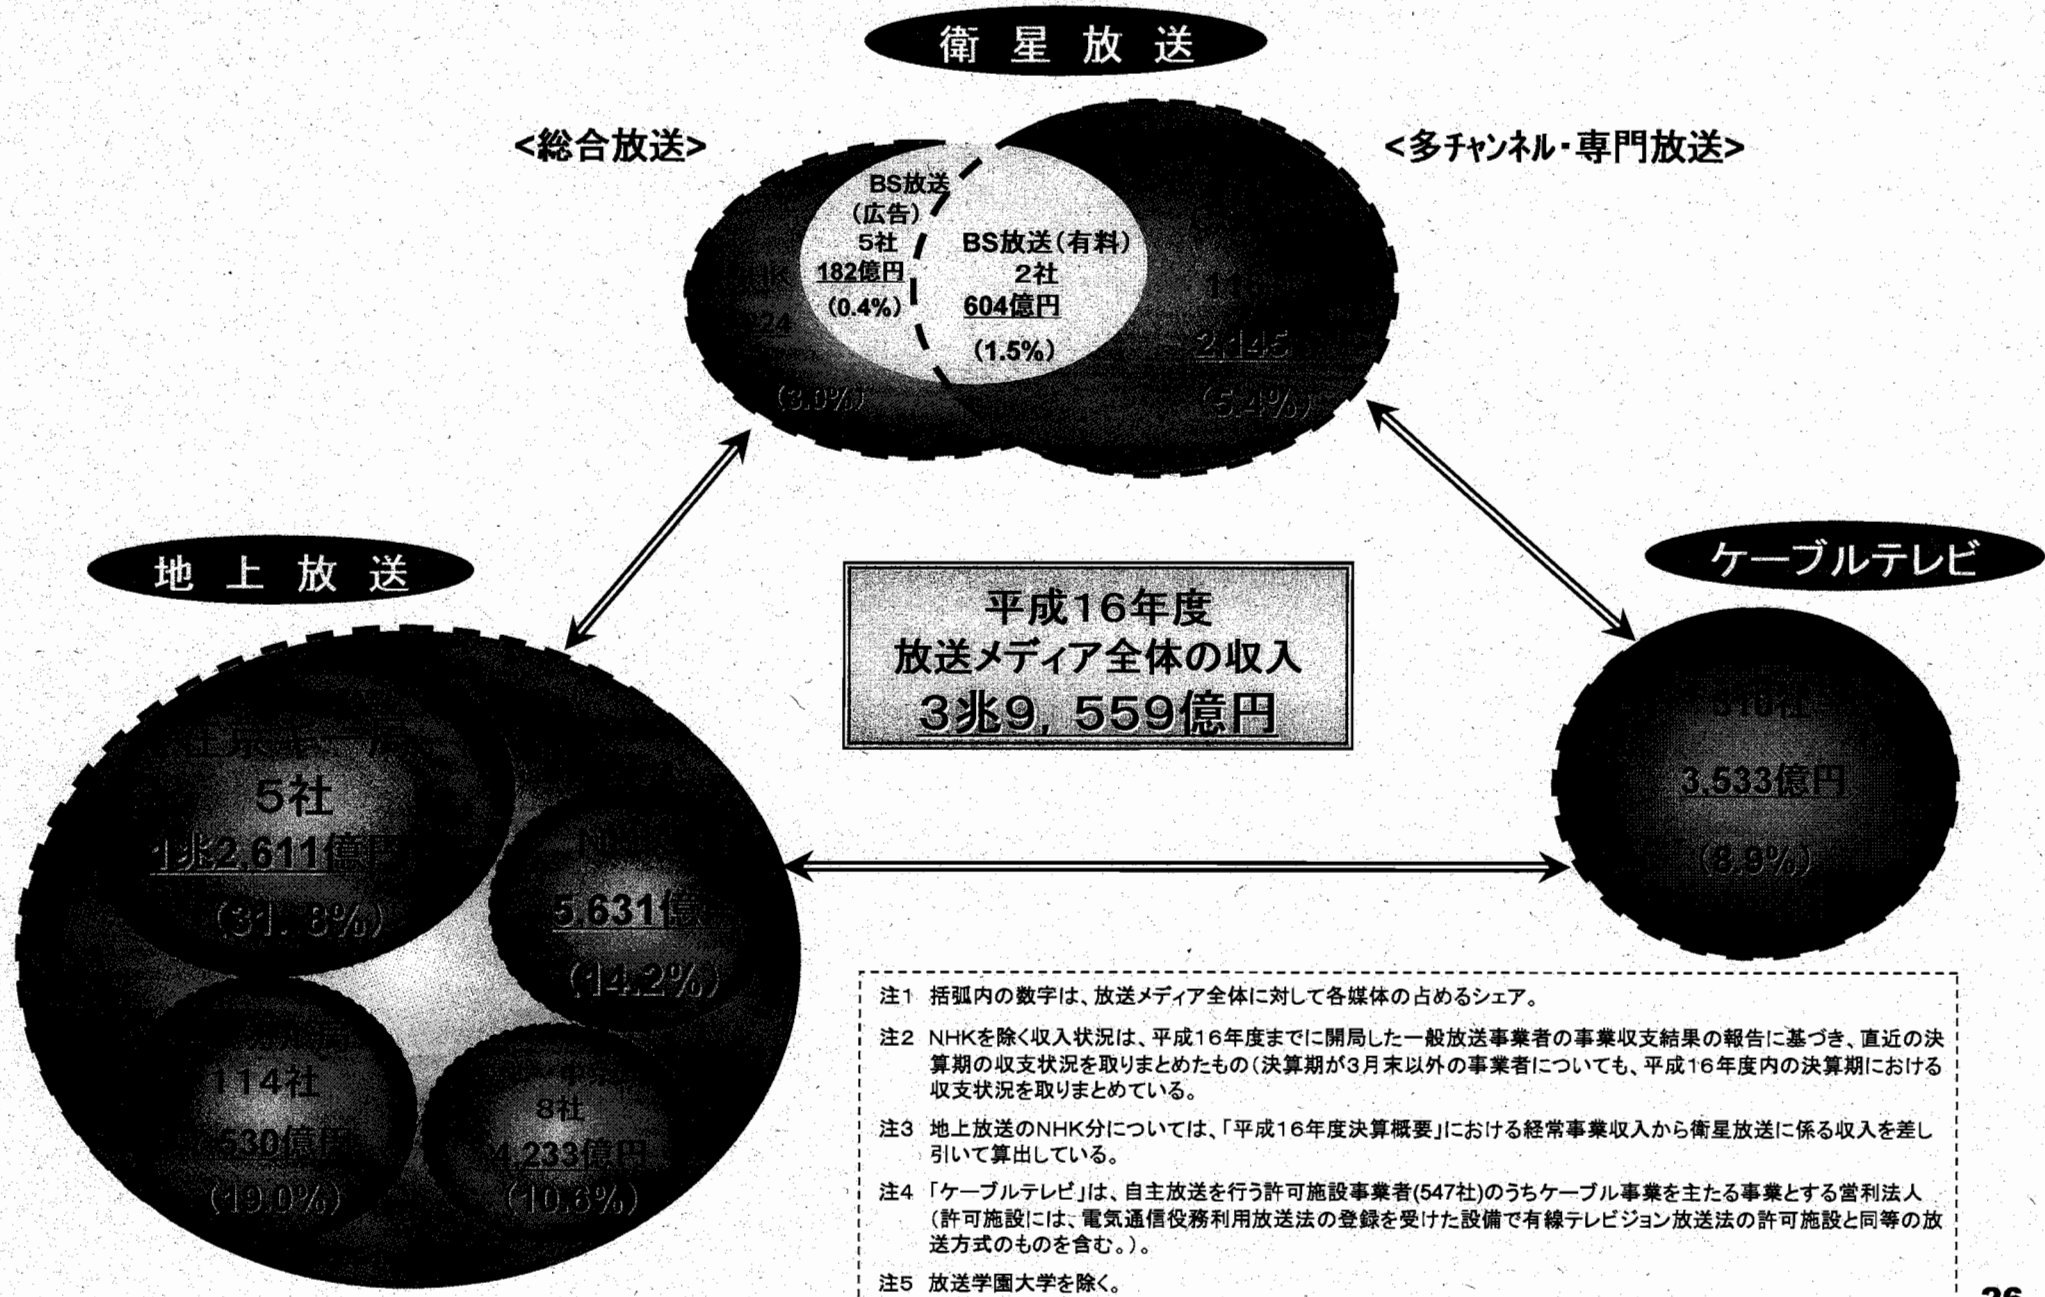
衛星放送

<総合放送>

<多チャンネル・専門放送>

BS放送（広告）
5社
182億円
（0.4%）

BS放送（有料）
2社
604億円
（1.5%）

NHK
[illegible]24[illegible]
（3.0%）

11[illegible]
2,145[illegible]
（5.4%）

地上放送

ケーブルテレビ

平成16年度
放送メディア全体の収入
3兆9，559億円

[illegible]5社
1兆2,611億円
（31.8%）

NHK
5,631億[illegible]
（14.2%）

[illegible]
114社
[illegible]530億円
（19.0%）

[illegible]
8社
4,233億円
（10.6%）

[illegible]
3,533億円
（8.9%）

注1　括弧内の数字は、放送メディア全体に対して各媒体の占めるシェア。

注2　NHKを除く収入状況は、平成16年度までに開局した一般放送事業者の事業収支結果の報告に基づき、直近の決算期の収支状況を取りまとめたもの（決算期が3月末以外の事業者についても、平成16年度内の決算期における収支状況を取りまとめている。

注3　地上放送のNHK分については、「平成16年度決算概要」における経常事業収入から衛星放送に係る収入を差し引いて算出している。

注4　「ケーブルテレビ」は、自主放送を行う許可施設事業者(547社)のうちケーブル事業を主たる事業とする営利法人（許可施設には、電気通信役務利用放送法の登録を受けた設備で有線テレビジョン放送法の許可施設と同等の放送方式のものを含む。）。

注5　放送学園大学を除く。

26